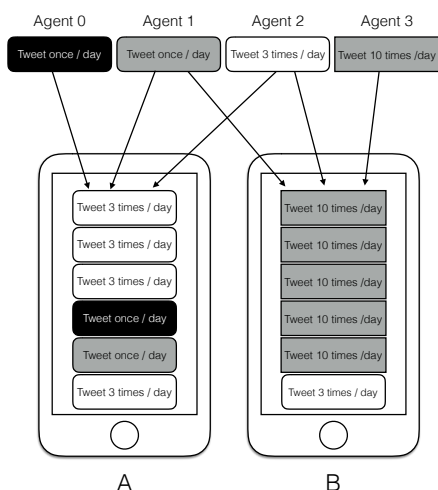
Agent 0
Agent 1
Agent 2
Agent 3

Tweet once / day
Tweet once / day
Tweet 3 times / day
Tweet 10 times /day

Tweet 3 times / day
Tweet 3 times / day
Tweet 3 times / day
Tweet once / day
Tweet once / day
Tweet 3 times / day

Tweet 10 times /day
Tweet 10 times /day
Tweet 10 times /day
Tweet 10 times /day
Tweet 10 times /day
Tweet 3 times / day

A
B